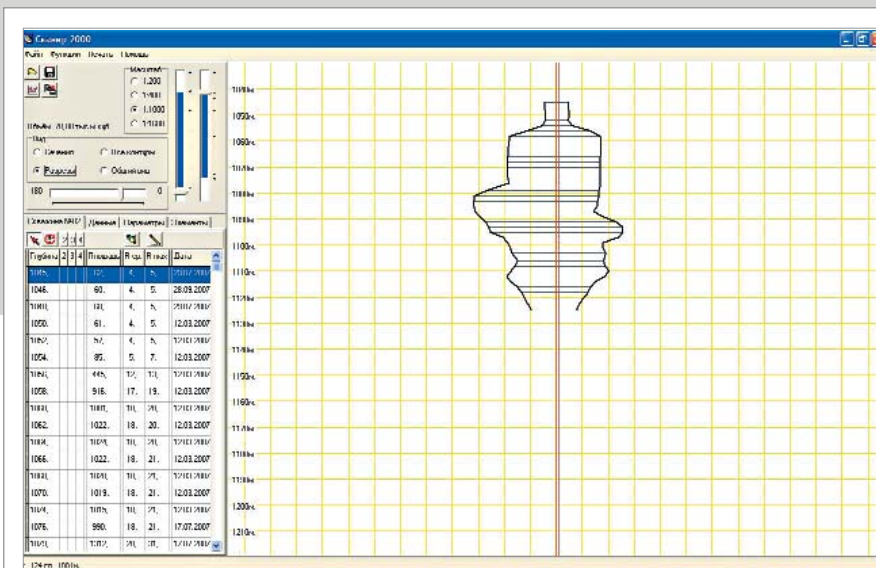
Скан-р 2000

Файл Функции Печать Помощь

Масштаб
1:200
1:500
1:1000
1:2000

Вид
Сечение
Под контуры
Разрезы
Объединены

180
0

| Глубина | 2 | 3 | 4 | Площадь | R ср. | R max | Дата |
|---|---|---|---|---|---|---|---|
| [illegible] | | | | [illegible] | 4. | 5. | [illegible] |
| 1046. | | | | 60. | 4. | 5. | 28.09.2007 |
| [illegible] | | | | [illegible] | 4. | 5. | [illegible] |
| 1050. | | | | 61. | 4. | 5. | 12.03.2007 |
| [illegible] | | | | 57. | 4. | 5. | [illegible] |
| 1054. | | | | 85. | 5. | 7. | 12.03.2007 |
| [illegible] | | | | 445. | 12. | 13. | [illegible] |
| 1058. | | | | 916. | 17. | 19. | 12.03.2007 |
| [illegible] | | | | 1180. | 18. | 20. | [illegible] |
| 1062. | | | | 1022. | 18. | 20. | 12.03.2007 |
| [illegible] | | | | 1029. | 18. | 21. | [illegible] |
| 1066. | | | | 1022. | 18. | 21. | 12.03.2007 |
| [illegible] | | | | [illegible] | 18. | 21. | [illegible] |
| 1070. | | | | 1019. | 18. | 21. | 12.03.2007 |
| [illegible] | | | | 1005. | 18. | 21. | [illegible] |
| 1076. | | | | 990. | 18. | 21. | 17.07.2007 |
| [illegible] | | | | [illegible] | 18. | 18. | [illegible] |

1040м.
1050м.
1060м.
1070м.
1080м.
1090м.
1100м.
1110м.
1120м.
1130м.
1140м.
1150м.
1160м.
1170м.
1180м.
1190м.
1200м.
1210м.